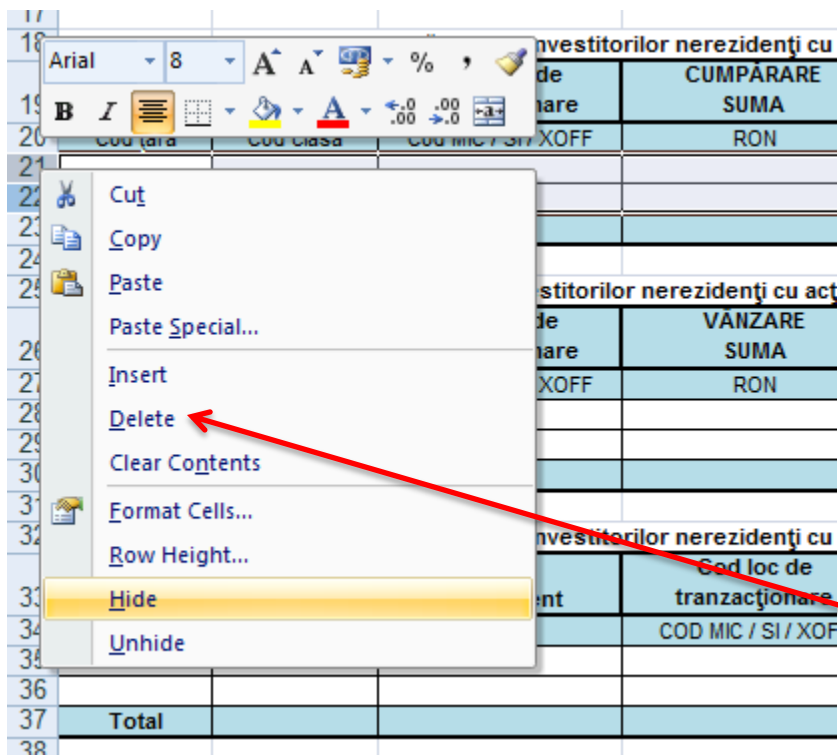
17
18
Arial 8
B I
nvestitorilor nerezidenţi cu
de
nare
CUMPĂRARE
SUMA
19
20
Cod ţară Cod clasă Cod MIC / SI / XOFF RON
21
22
Cut
Copy
Paste
Paste Special...
Insert
Delete
Clear Contents
Format Cells...
Row Height...
Hide
Unhide
23
24
25
stitorilor nerezidenţi cu ac
de
nare
VÂNZARE
SUMA
26
27
XOFF RON
28
29
30
31
32
nvestitorilor nerezidenţi cu
33
ent
Cod loc de
tranzacţionare
34
COD MIC / SI / XOF
35
36
37
Total
38